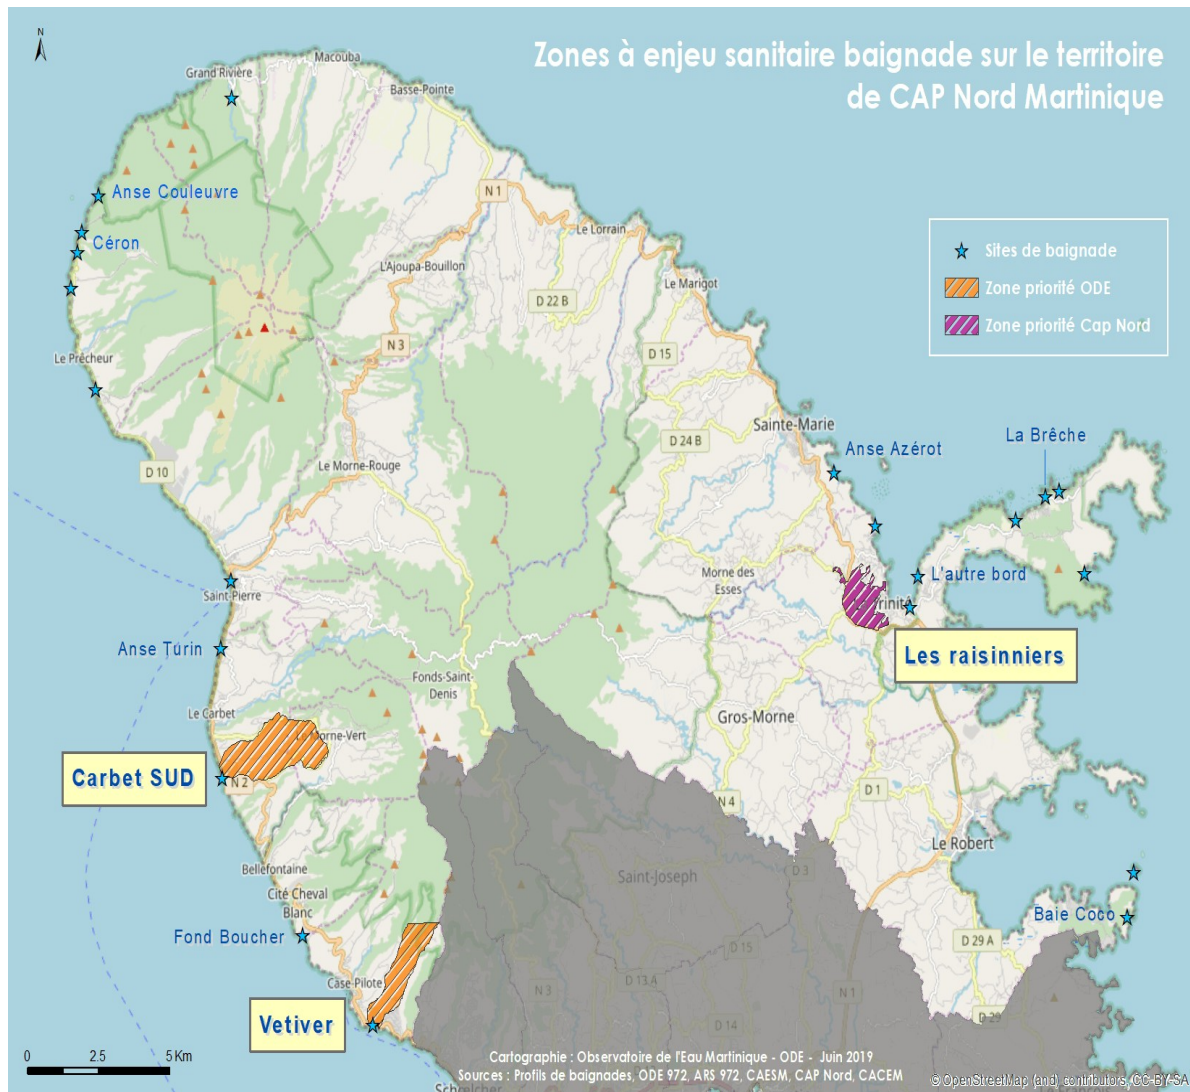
N

Zones à enjeu sanitaire baignade sur le territoire de CAP Nord Martinique

Sites de baignade
Zone priorité ODE
Zone priorité Cap Nord

Macouba
Grand'Rivière
Basse-Pointe
Anse Couleuvre
Céron
N 1
Le Lorrain
L'Ajoupa-Bouillon
D 22 B
Le Marigot
Le Prêcheur
N 3
D 15
Sainte-Marie
D 24 B
Anse Azérot
La Brêche
D 10
Le Morne-Rouge
L'autre bord
Morne des Esses
La Trinité
Saint-Pierre
Les raisinniers
Anse Turin
Fonds-Saint-Denis
Le Carbet
Le Morne-Vert
Gros-Morne
Carbet SUD
N 2
N 4
D 1
Le Robert
Bellefontaine
Saint-Joseph
D 3
Cité Cheval Blanc
Baie Coco
Fond Boucher
D 15
D 29 A
Case-Pilote
D 13 A
N 3
N 1
Vetiver
D 14
0 2.5 5 Km
Cartographie : Observatoire de l'Eau Martinique - ODE - Juin 2019
Sources : Profils de baignades, ODE 972, ARS 972, CAESM, CAP Nord, CACEM
Schoelcher
© OpenStreetMap (and) contributors, CC-BY-SA